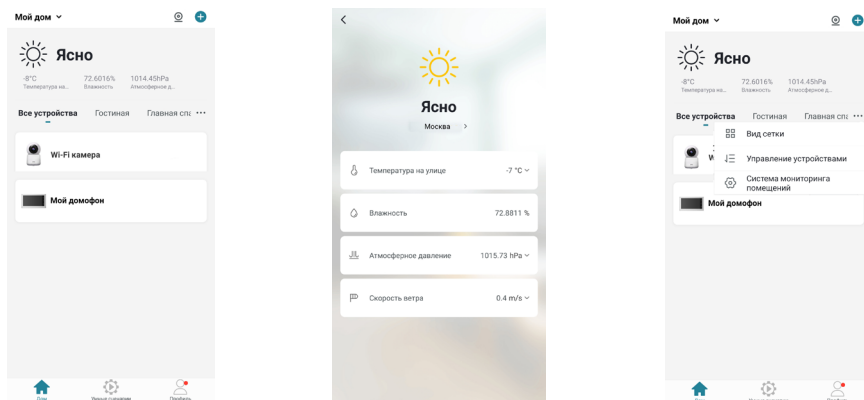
Мой дом

Ясно

-8°C
Температура на...

72.6016%
Влажность

1014.45hPa
Атмосферное д...

Все устройства   Гостиная   Главная спа

Wi-Fi камера

Мой домофон

Дом   Умные сценарии   Профиль

Ясно

Москва

Температура на улице   -7 °C

Влажность   72.8811 %

Атмосферное давление   1015.73 hPa

Скорость ветра   0.4 m/s

Мой дом

Ясно

-8°C
Температура на...

72.6016%
Влажность

1014.45hPa
Атмосферное д...

Все устройства   Гостиная   Главная спа

Вид сетки

Управление устройствами

Система мониторинга помещений

W

Мой домофон

Дом   Умные сценарии   Профиль